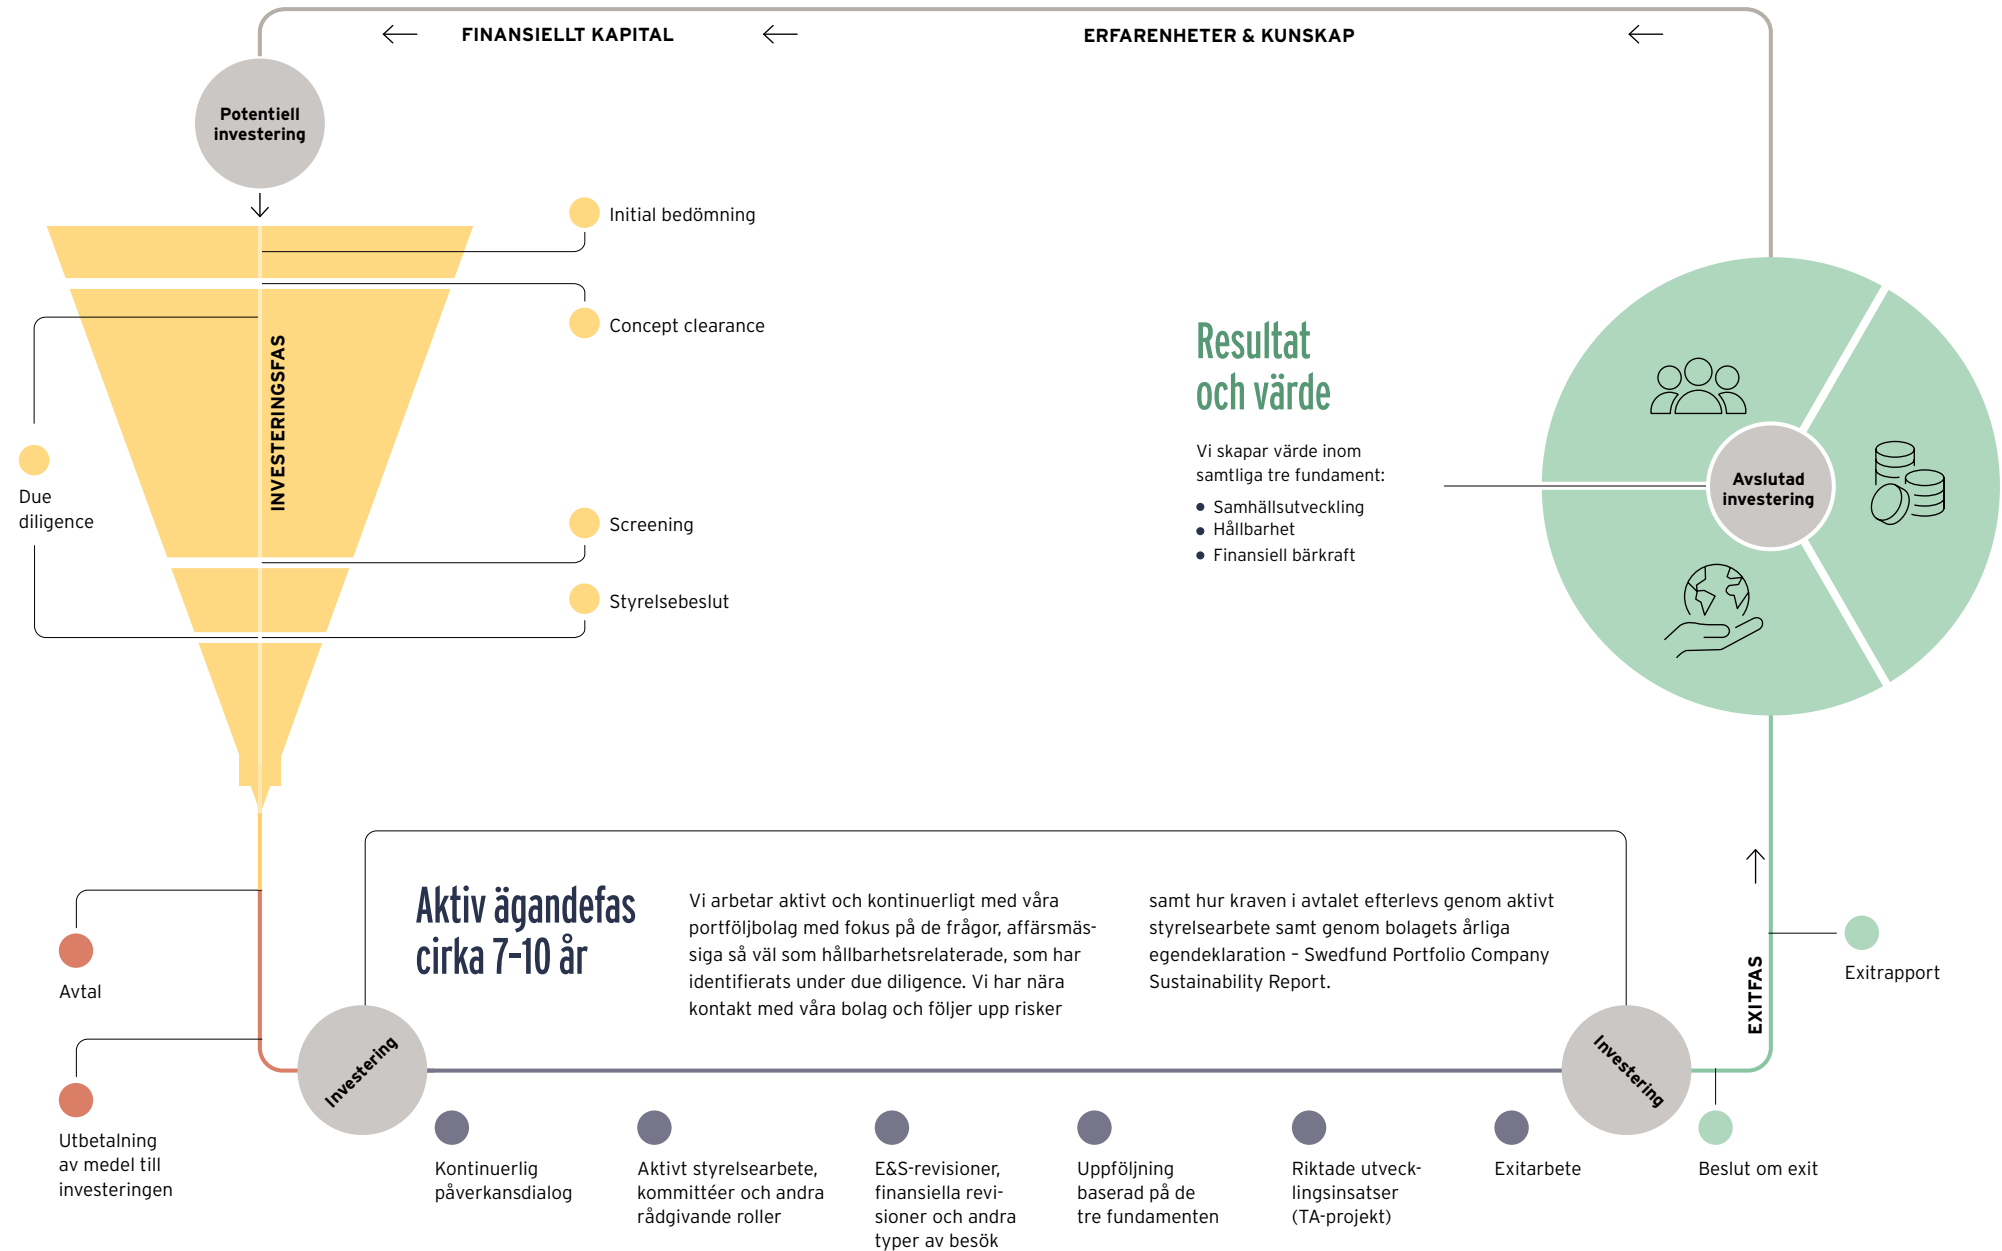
FINANSIELLT KAPITAL

ERFARENHETER & KUNSKAP

Potentiell investering

Initial bedömning

Concept clearance

INVESTERINGSFAS

Due diligence

Screening

Styrelsebeslut

Resultat och värde

Vi skapar värde inom samtliga tre fundament:

- Samhällsutveckling
- Hållbarhet
- Finansiell bärkraft

Avslutad investering

Avtal

Utbetalning av medel till investeringen

Aktiv ägandefas cirka 7-10 år

Vi arbetar aktivt och kontinuerligt med våra portföljbolag med fokus på de frågor, affärsmässiga så väl som hållbarhetsrelaterade, som har identifierats under due diligence. Vi har nära kontakt med våra bolag och följer upp risker

samt hur kraven i avtalet efterlevs genom aktivt styrelsearbete samt genom bolagets årliga egendeklaration – Swedfund Portfolio Company Sustainability Report.

Exitrapport

EXITFAS

Investering

Investering

Kontinuerlig påverkansdialog

Aktivt styrelsearbete, kommittéer och andra rådgivande roller

E&S-revisioner, finansiella revisioner och andra typer av besök

Uppföljning baserad på de tre fundamenten

Riktade utvecklingsinsatser (TA-projekt)

Exitarbete

Beslut om exit